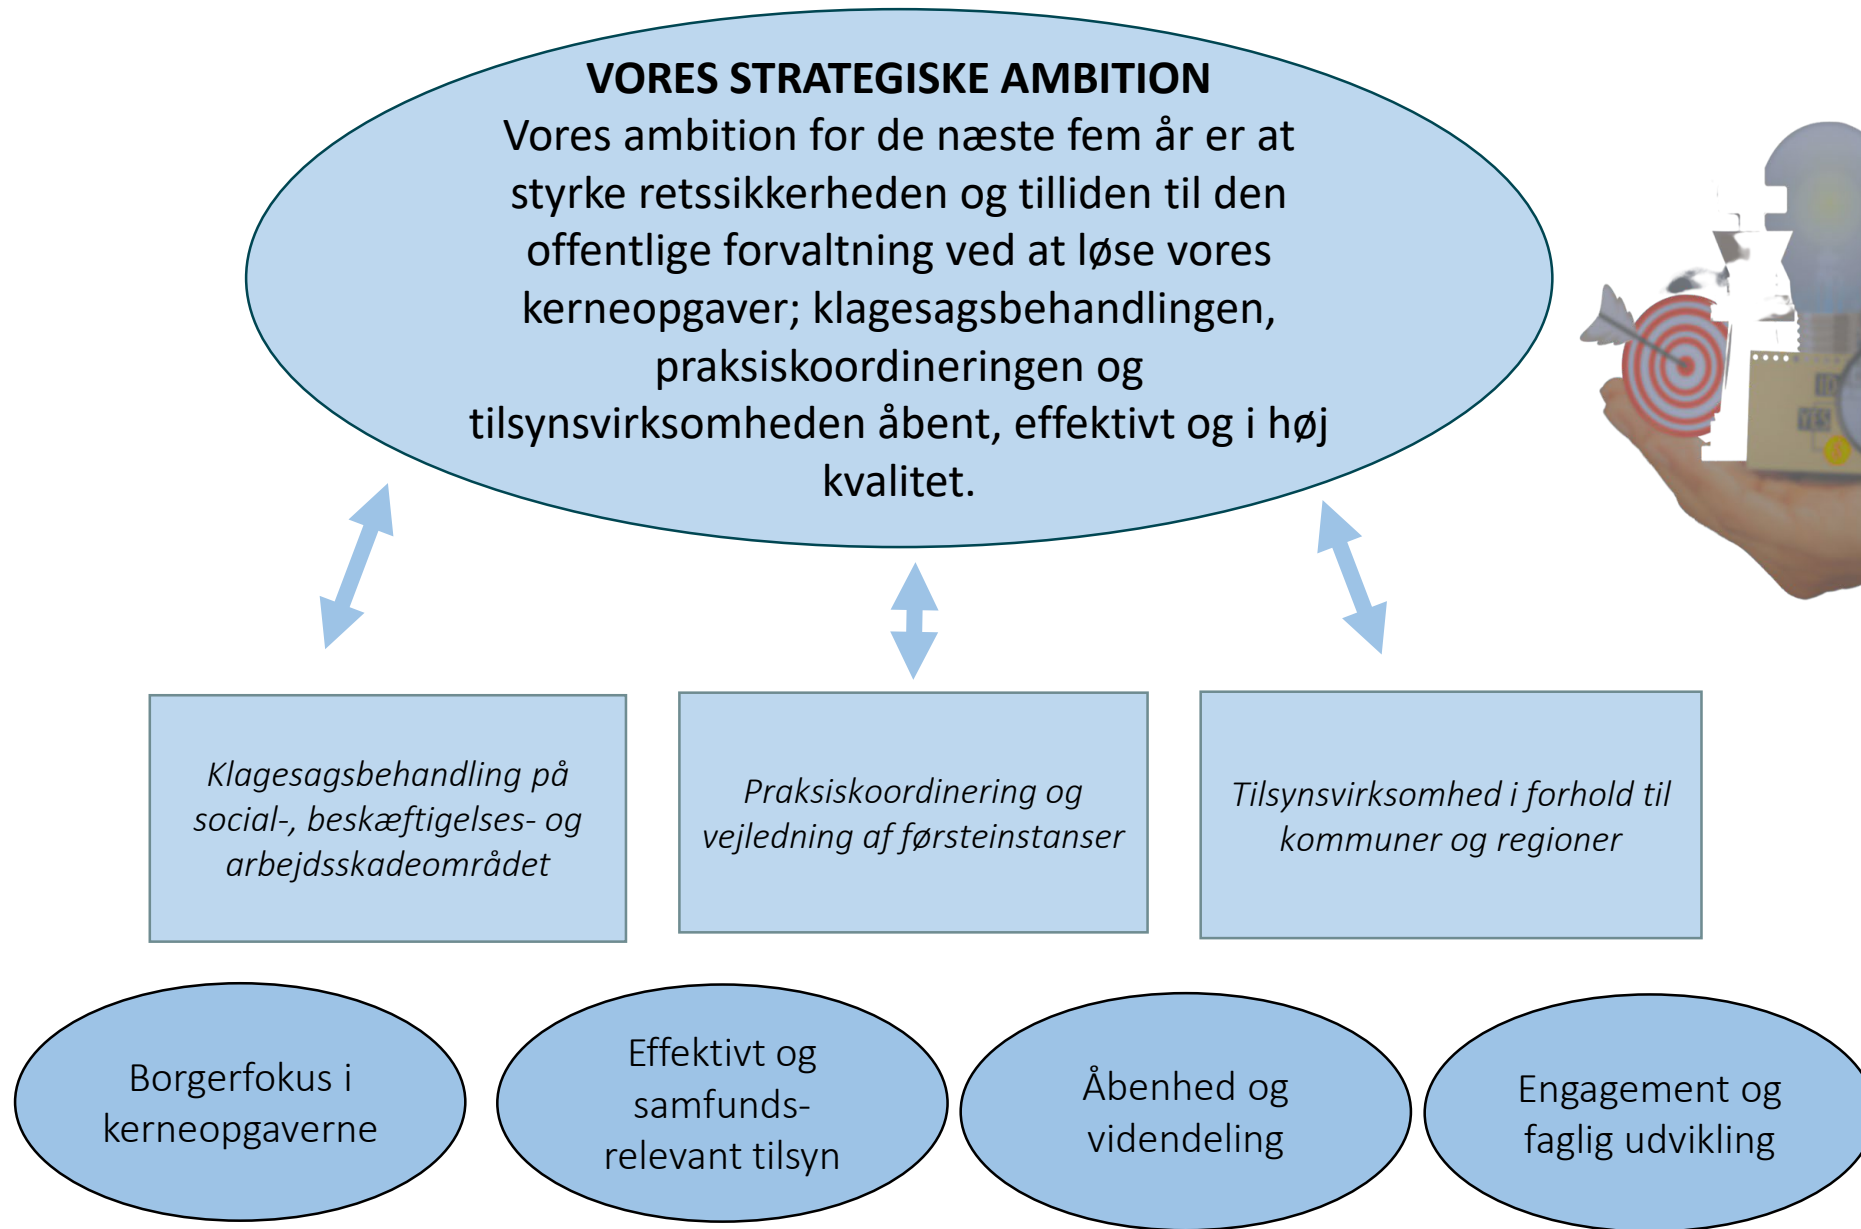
VORES STRATEGISKE AMBITION
Vores ambition for de næste fem år er at styrke retssikkerheden og tilliden til den offentlige forvaltning ved at løse vores kerneopgaver; klagesagsbehandlingen, praksiskoordineringen og tilsynsvirksomheden åbent, effektivt og i høj kvalitet.

Klagesagsbehandling på social-, beskæftigelses- og arbejdsskadeområdet

Praksiskoordinering og vejledning af førsteinstanser

Tilsynsvirksomhed i forhold til kommuner og regioner

Borgerfokus i kerneopgaverne

Effektivt og samfunds-relevant tilsyn

Åbenhed og videndeling

Engagement og faglig udvikling